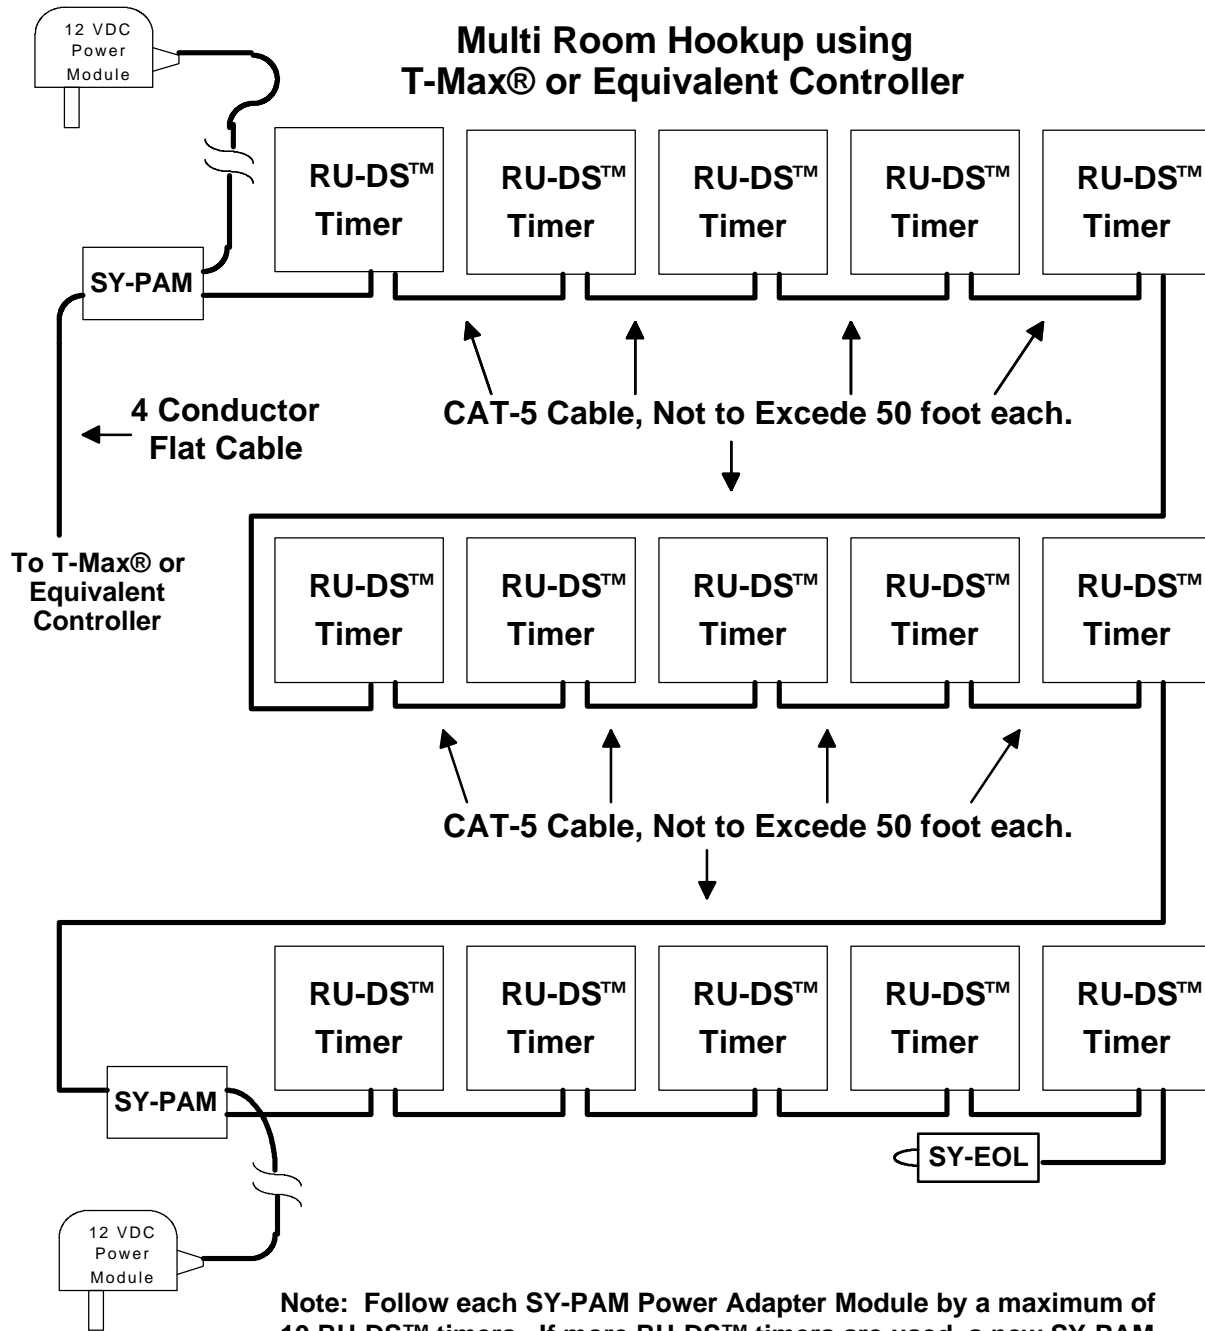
12 VDC Power Module

Multi Room Hookup using T-Max® or Equivalent Controller

RU-DS™ Timer

RU-DS™ Timer

RU-DS™ Timer

RU-DS™ Timer

RU-DS™ Timer

SY-PAM

4 Conductor Flat Cable

CAT-5 Cable, Not to Excede 50 foot each.

To T-Max® or Equivalent Controller

RU-DS™ Timer

RU-DS™ Timer

RU-DS™ Timer

RU-DS™ Timer

RU-DS™ Timer

CAT-5 Cable, Not to Excede 50 foot each.

RU-DS™ Timer

RU-DS™ Timer

RU-DS™ Timer

RU-DS™ Timer

RU-DS™ Timer

SY-PAM

SY-EOL

12 VDC Power Module

Note: Follow each SY-PAM Power Adapter Module by a maximum of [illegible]